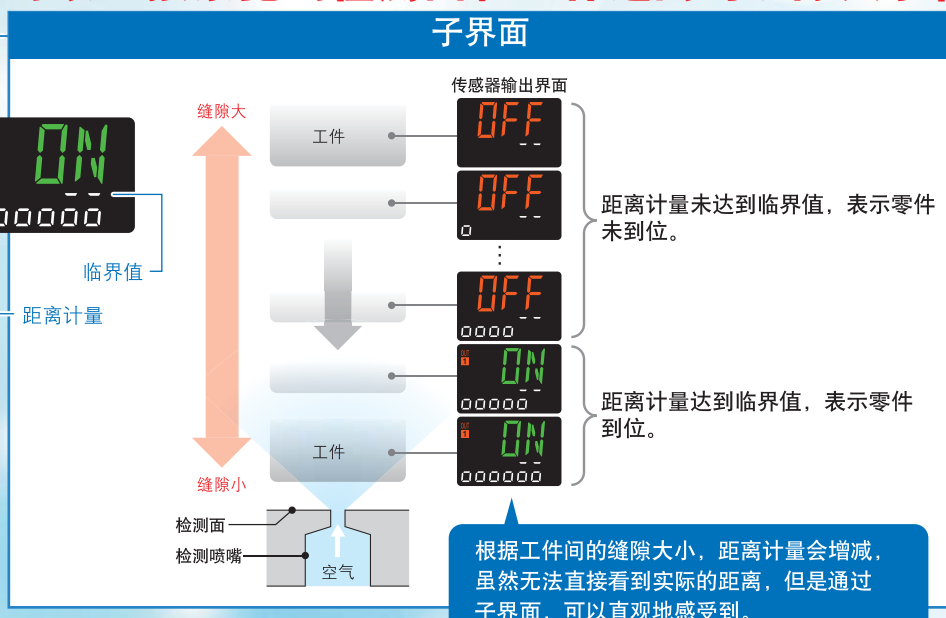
子界面

ON
- -
oooooo

临界值

距离计量

缝隙大

缝隙小

传感器输出界面

工件

OFF
- -

OFF
- -
o

⋮

OFF
- -
oooo

OUT 1
ON
- -
ooooo

工件

OUT 1
ON
- -
oooooo

距离计量未达到临界值，表示零件未到位。

距离计量达到临界值，表示零件到位。

检测面

检测喷嘴

空气

根据工件间的缝隙大小，距离计量会增减，虽然无法直接看到实际的距离，但是通过子界面，可以直观地感受到。